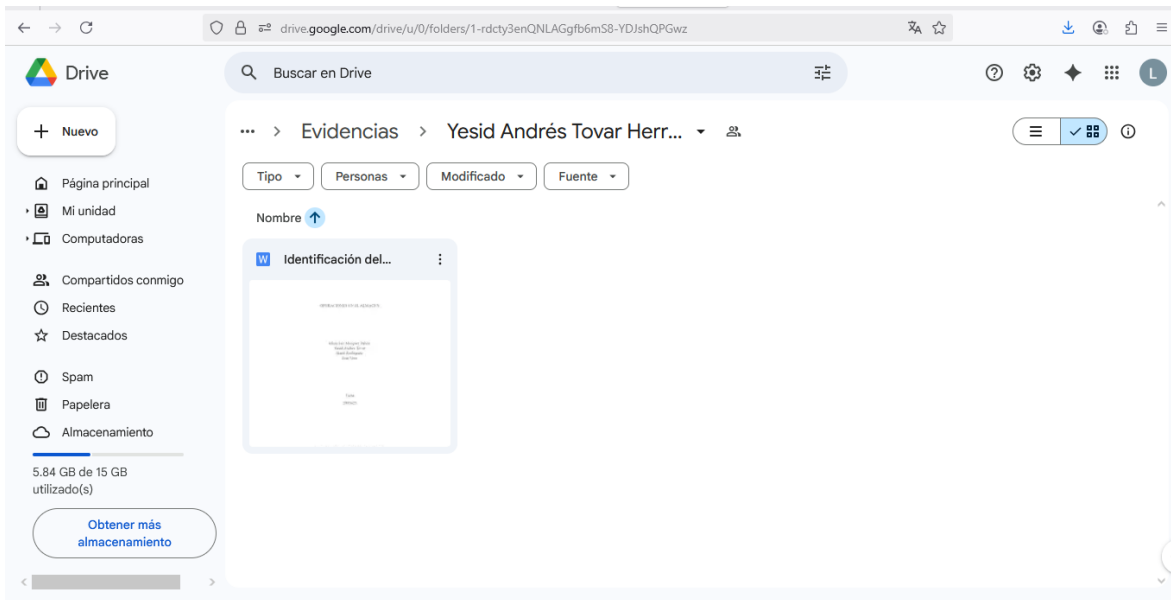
drive.google.com/drive/u/0/folders/1-rdcty3enQNLAGgfb6mS8-YDJshQPGwz

Drive

Buscar en Drive

L

Nuevo

Página principal

Mi unidad

Computadoras

Compartidos conmigo

Recientes

Destacados

Spam

Papelera

Almacenamiento

5.84 GB de 15 GB utilizado(s)

Obtener más almacenamiento

... > Evidencias > Yesid Andrés Tovar Herr...

Tipo

Personas

Modificado

Fuente

Nombre

Identificación del...

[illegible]